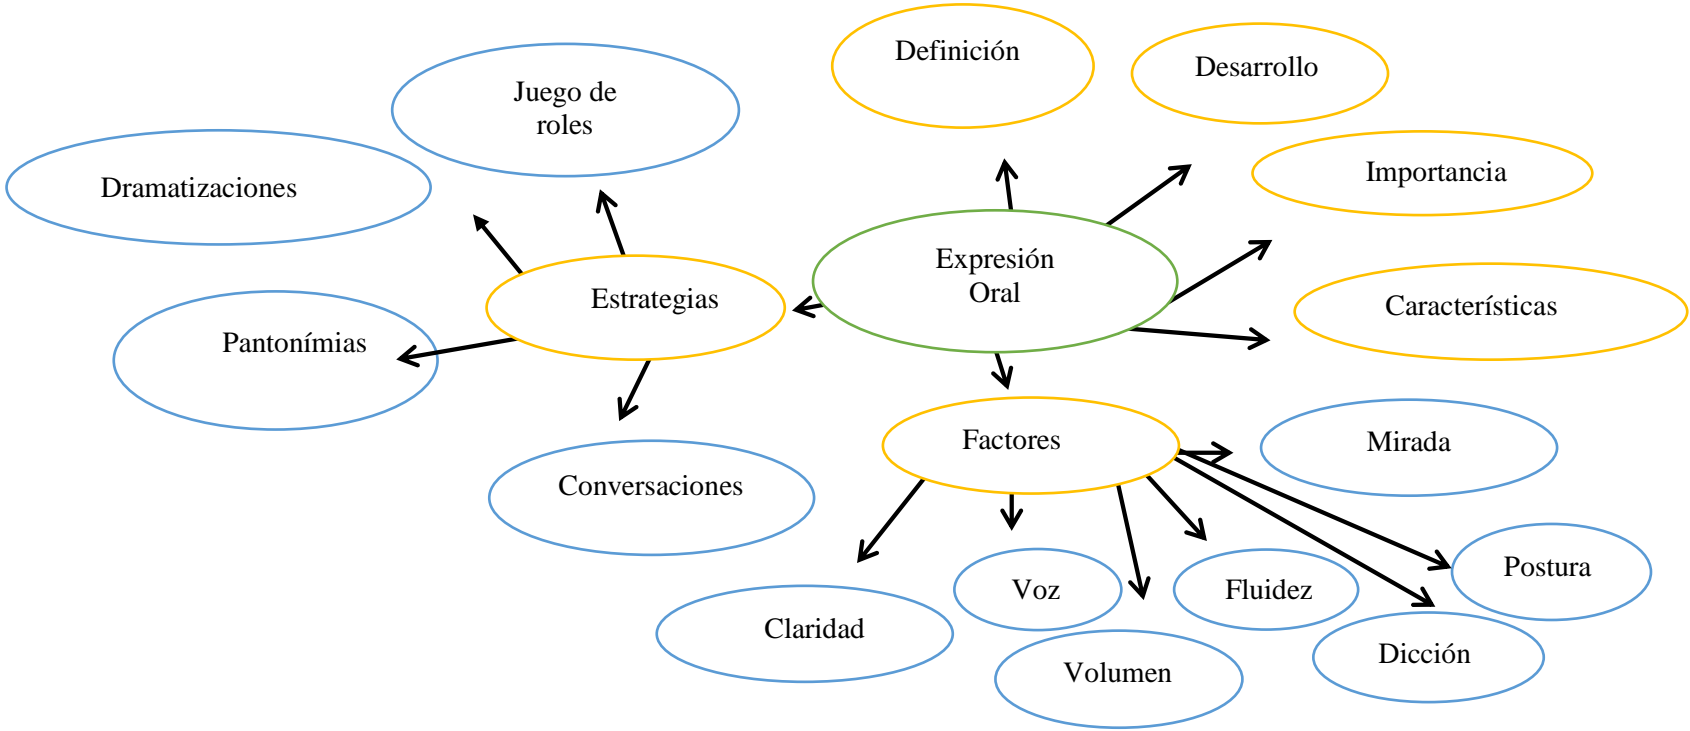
Expresión Oral

Definición

Desarrollo

Importancia

Características

Estrategias

Juego de roles

Dramatizaciones

Pantonímias

Conversaciones

Factores

Mirada

Postura

Dicción

Fluidez

Volumen

Voz

Claridad